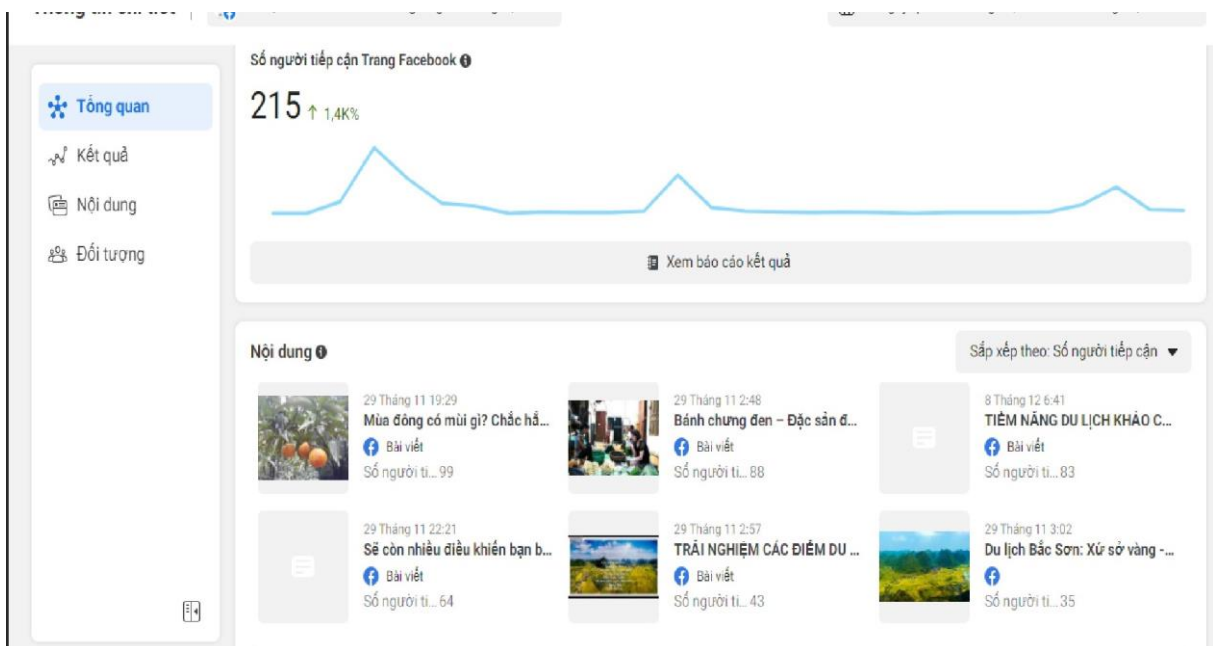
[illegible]

Tổng quan
Kết quả
Nội dung
Đối tượng

Số người tiếp cận Trang Facebook

215 ↑ 1,4K%

Xem báo cáo kết quả

Nội dung

Sắp xếp theo: Số người tiếp cận ▼

29 Tháng 11 19:29
Mùa đông có mùi gì? Chắc hẳ...
Bài viết
Số người ti... 99

29 Tháng 11 2:48
Bánh chưng đen – Đặc sản đ...
Bài viết
Số người ti... 88

8 Tháng 12 6:41
TIỀM NĂNG DU LỊCH KHẢO C...
Bài viết
Số người ti... 83

29 Tháng 11 22:21
Sẽ còn nhiều điều khiến bạn b...
Bài viết
Số người ti... 64

29 Tháng 11 2:57
TRẢI NGHIỆM CÁC ĐIỂM DU ...
Bài viết
Số người ti... 43

29 Tháng 11 3:02
Du lịch Bắc Sơn: Xứ sở vàng -...
Số người ti... 35